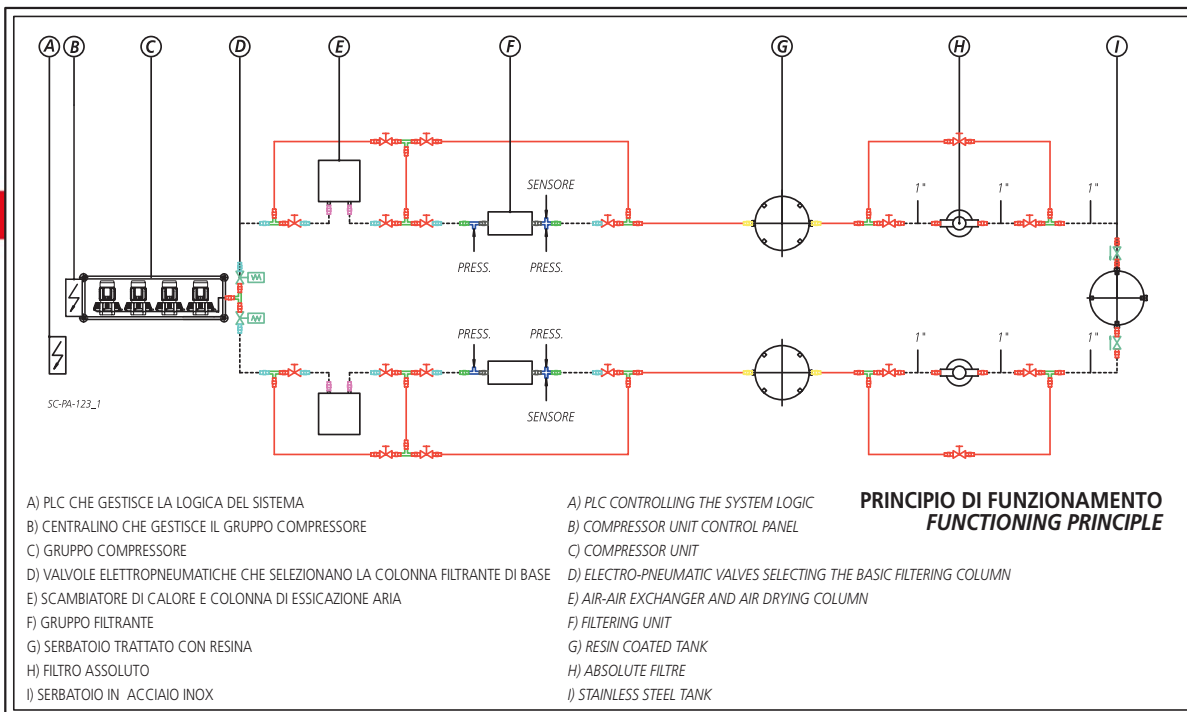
A B C D E F G H I

SENSORE

1" 1" 1"

PRESS. PRESS.

PRESS. PRESS.

1" 1" 1"

SENSORE

SC-PA-123_1

A) PLC CHE GESTISCE LA LOGICA DEL SISTEMA
B) CENTRALINO CHE GESTISCE IL GRUPPO COMPRESSORE
C) GRUPPO COMPRESSORE
D) VALVOLE ELETTROPNEUMATICHE CHE SELEZIONANO LA COLONNA FILTRANTE DI BASE
E) SCAMBIATORE DI CALORE E COLONNA DI ESSICAZIONE ARIA
F) GRUPPO FILTRANTE
G) SERBATOIO TRATTATO CON RESINA
H) FILTRO ASSOLUTO
I) SERBATOIO IN ACCIAIO INOX

A) PLC CONTROLLING THE SYSTEM LOGIC
B) COMPRESSOR UNIT CONTROL PANEL
C) COMPRESSOR UNIT
D) ELECTRO-PNEUMATIC VALVES SELECTING THE BASIC FILTERING COLUMN
E) AIR-AIR EXCHANGER AND AIR DRYING COLUMN
F) FILTERING UNIT
G) RESIN COATED TANK
H) ABSOLUTE FILTRE
I) STAINLESS STEEL TANK

PRINCIPIO DI FUNZIONAMENTO
FUNCTIONING PRINCIPLE